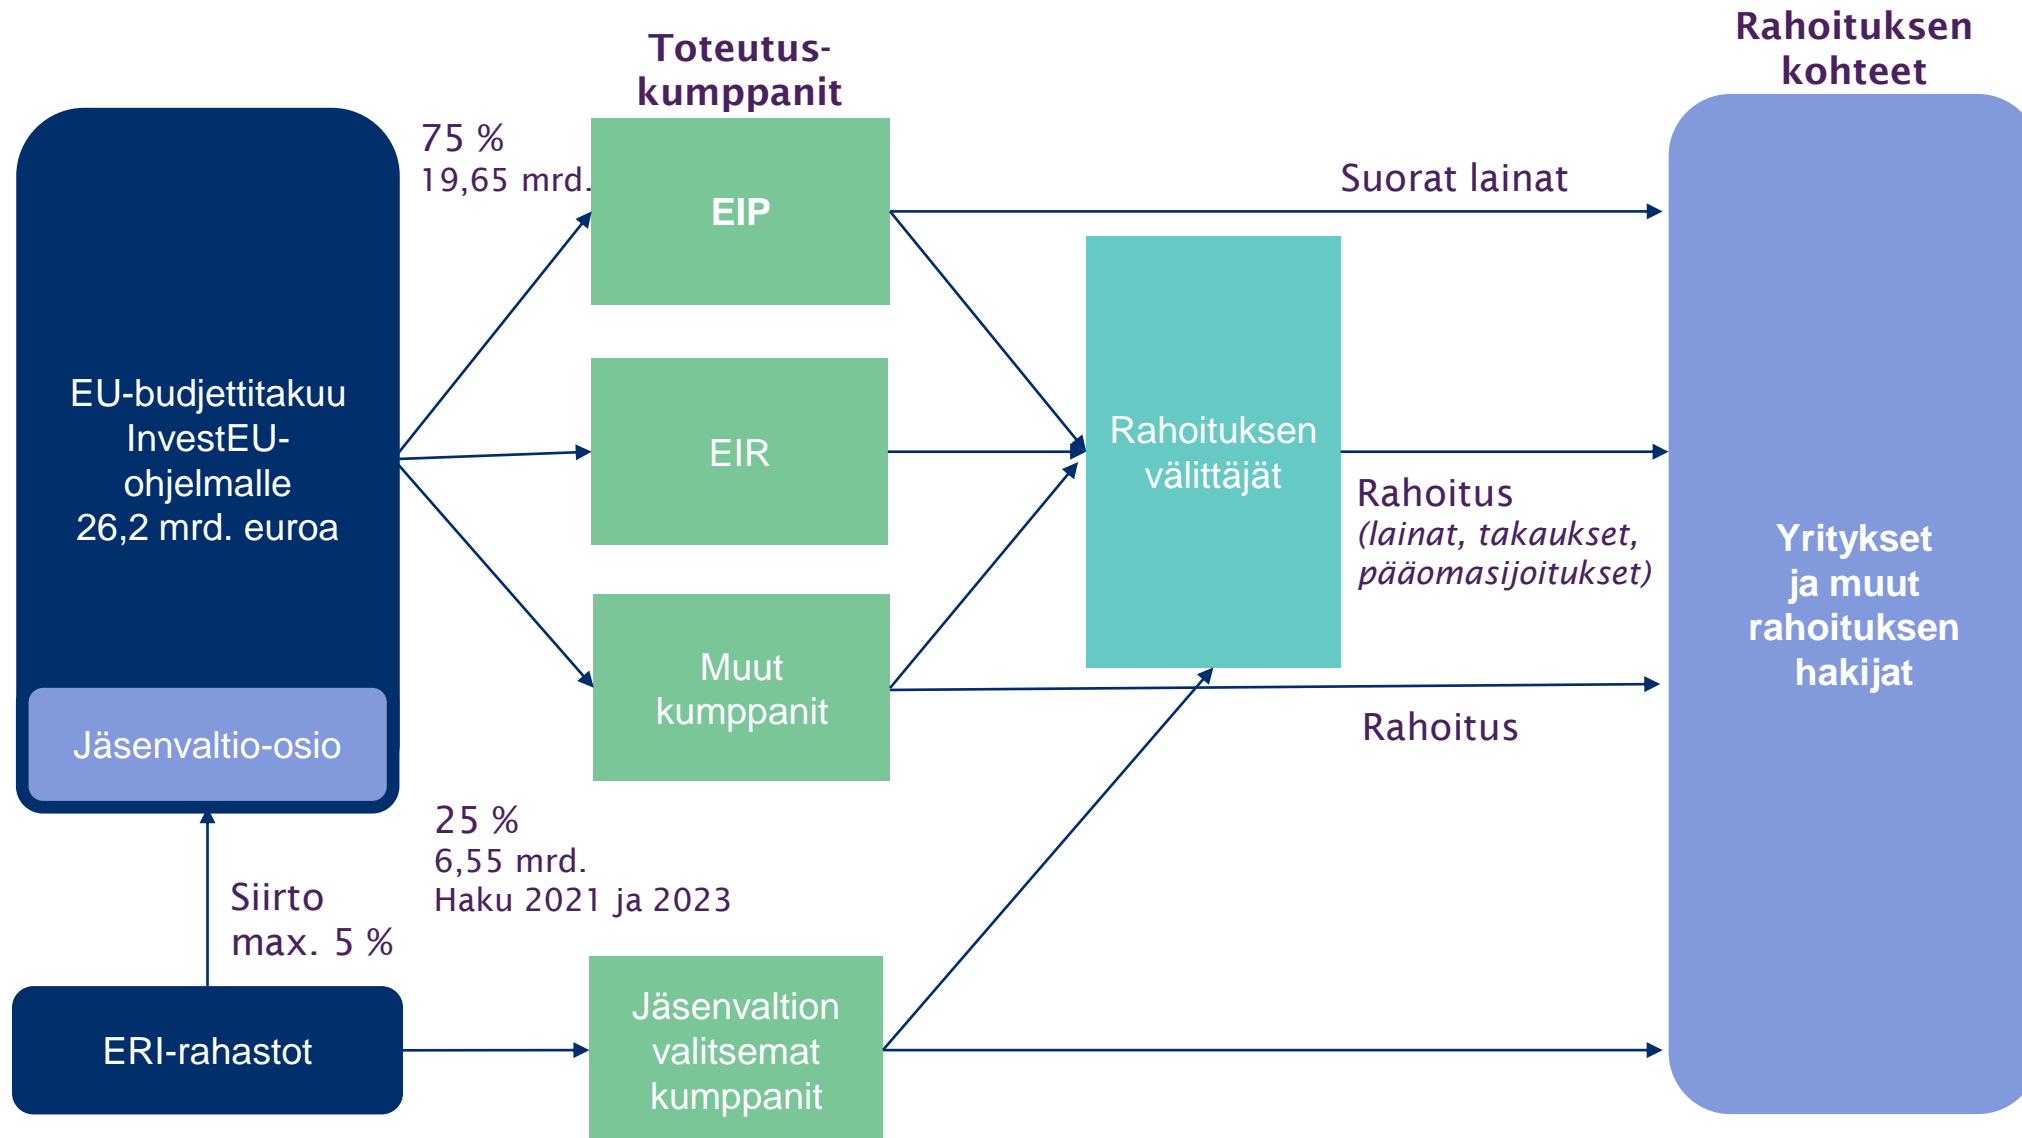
Toteutus-kumppanit

Rahoituksen kohteet

EU-budjettitakuu InvestEU-ohjelmalle 26,2 mrd. euroa

Jäsenvaltio-osio

75 %
19,65 mrd.

EIP

EIR

Muut kumppanit

Suorat lainat

Rahoituksen välittäjät

Rahoitus
(lainat, takaukset, pääomasijoitukset)

Rahoitus

Yritykset ja muut rahoituksen hakijat

25 %
6,55 mrd.
Haku 2021 ja 2023

Siirto max. 5 %

ERI-rahastot

Jäsenvaltion valitsemat kumppanit